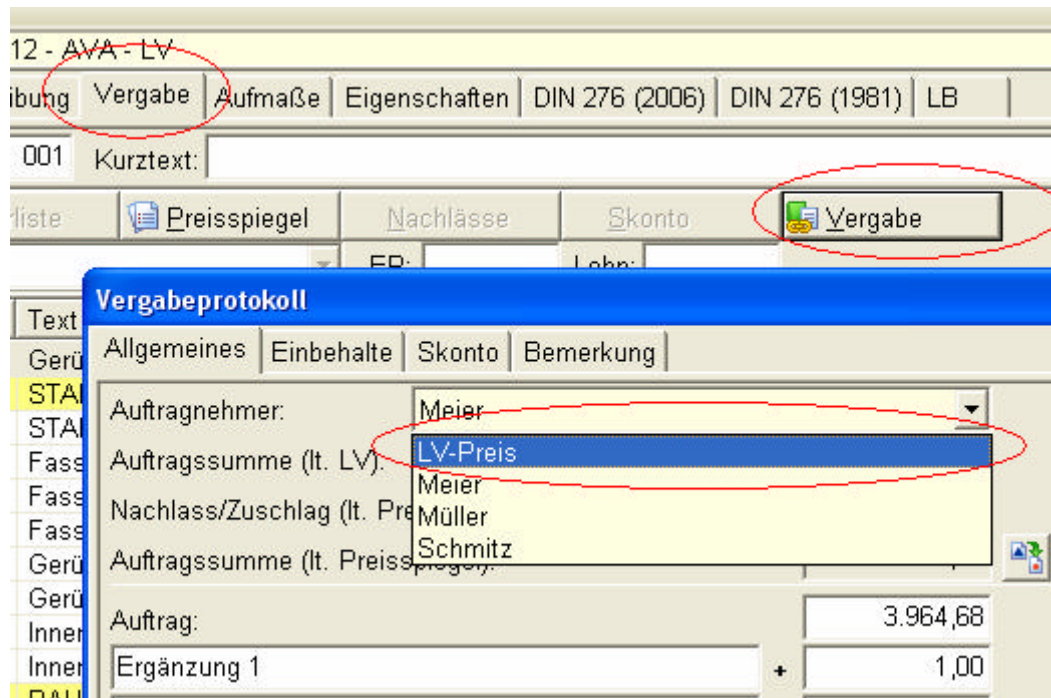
12 - AVA - LV

ibung | Vergabe | Aufmaße | Eigenschaften | DIN 276 (2006) | DIN 276 (1981) | LB

001 Kurztext:

liste | Preisspiegel | Nachlässe | Skonto | Vergabe

EP: Lohn:

Text
Gerü
STAI
STAI
Fass
Fass
Fass
Gerü
Gerü
Inner
Inner
BAU

Vergabeprotokoll

Allgemeines | Einbehalte | Skonto | Bemerkung

Auftragnehmer: Meier

LV-Preis
Meier
Müller
Schmitz

Auftragssumme (lt. LV):

Nachlass/Zuschlag (lt. Pre

Auftragssumme (lt. Preisspiegel):

Auftrag: 3.964,68

Ergänzung 1 + 1,00